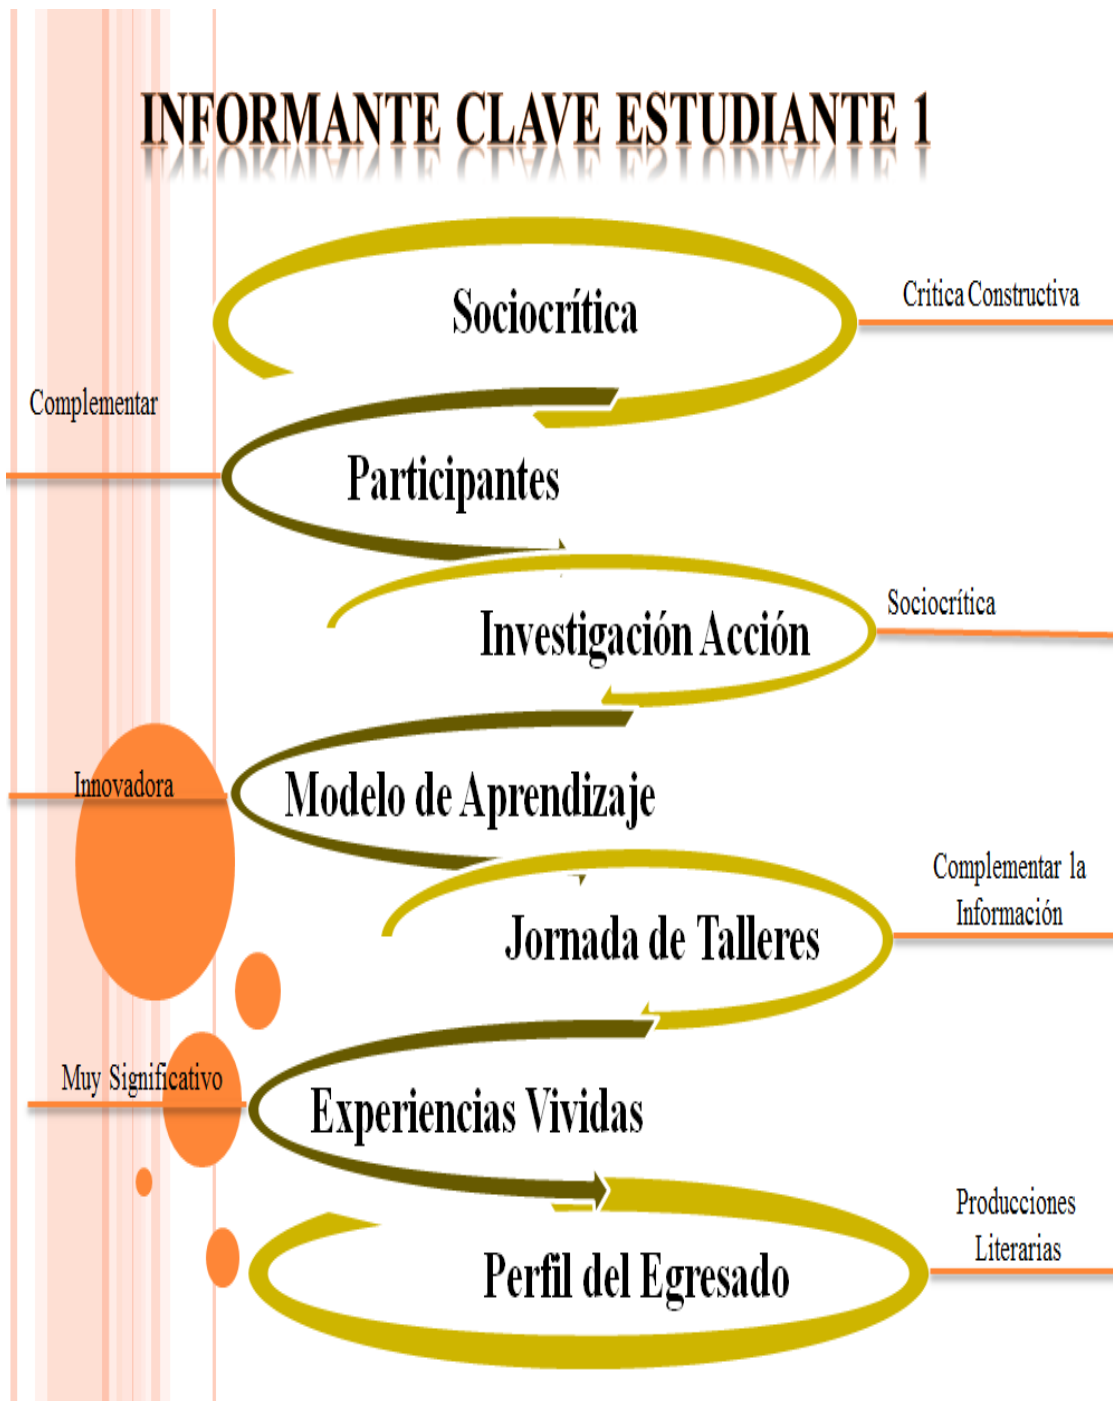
INFORMANTE CLAVE ESTUDIANTE 1

Sociocrítica

Critica Constructiva

Complementar

Participantes

Investigación Acción

Sociocrítica

Innovadora

Modelo de Aprendizaje

Complementar la Información

Jornada de Talleres

Muy Significativo

Experiencias Vividas

Producciones Literarias

Perfil del Egresado